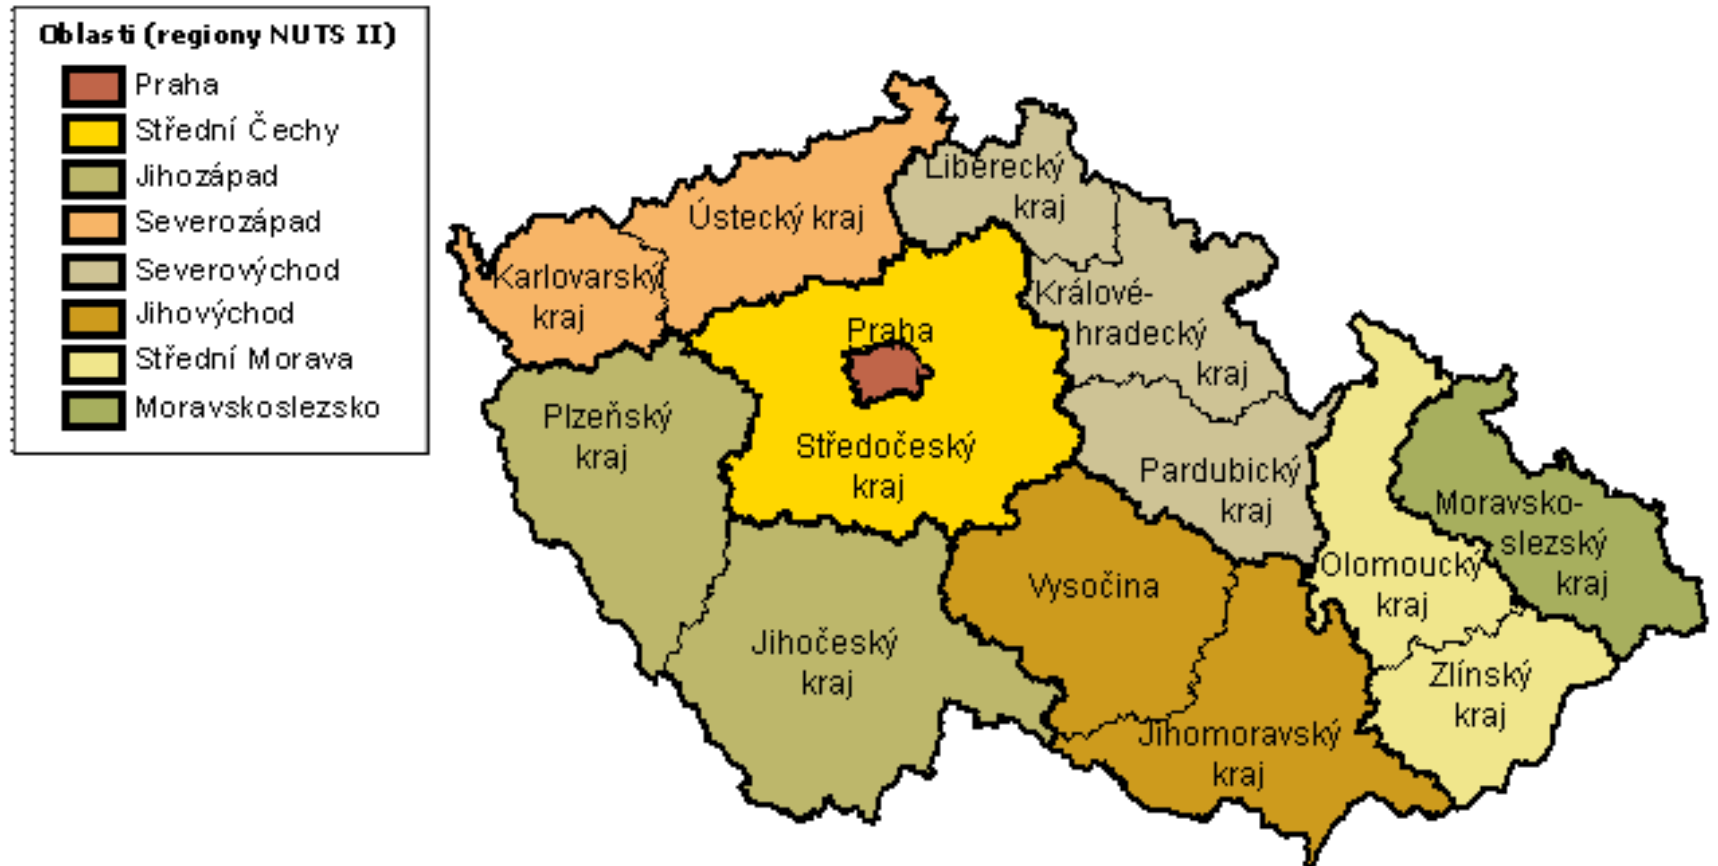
Oblasti (regiony NUTS II)

Praha
Střední Čechy
Jihozápad
Severozápad
Severovýchod
Jihovýchod
Střední Morava
Moravskoslezsko

Liberecký kraj

Ústecký kraj

Karlovarský kraj

Královéhradecký kraj

Praha

Plzeňský kraj

Středočeský kraj

Pardubický kraj

Moravsko-slezský kraj

Olomoucký kraj

Vysočina

Jihočeský kraj

Zlínský kraj

Jihomoravský kraj